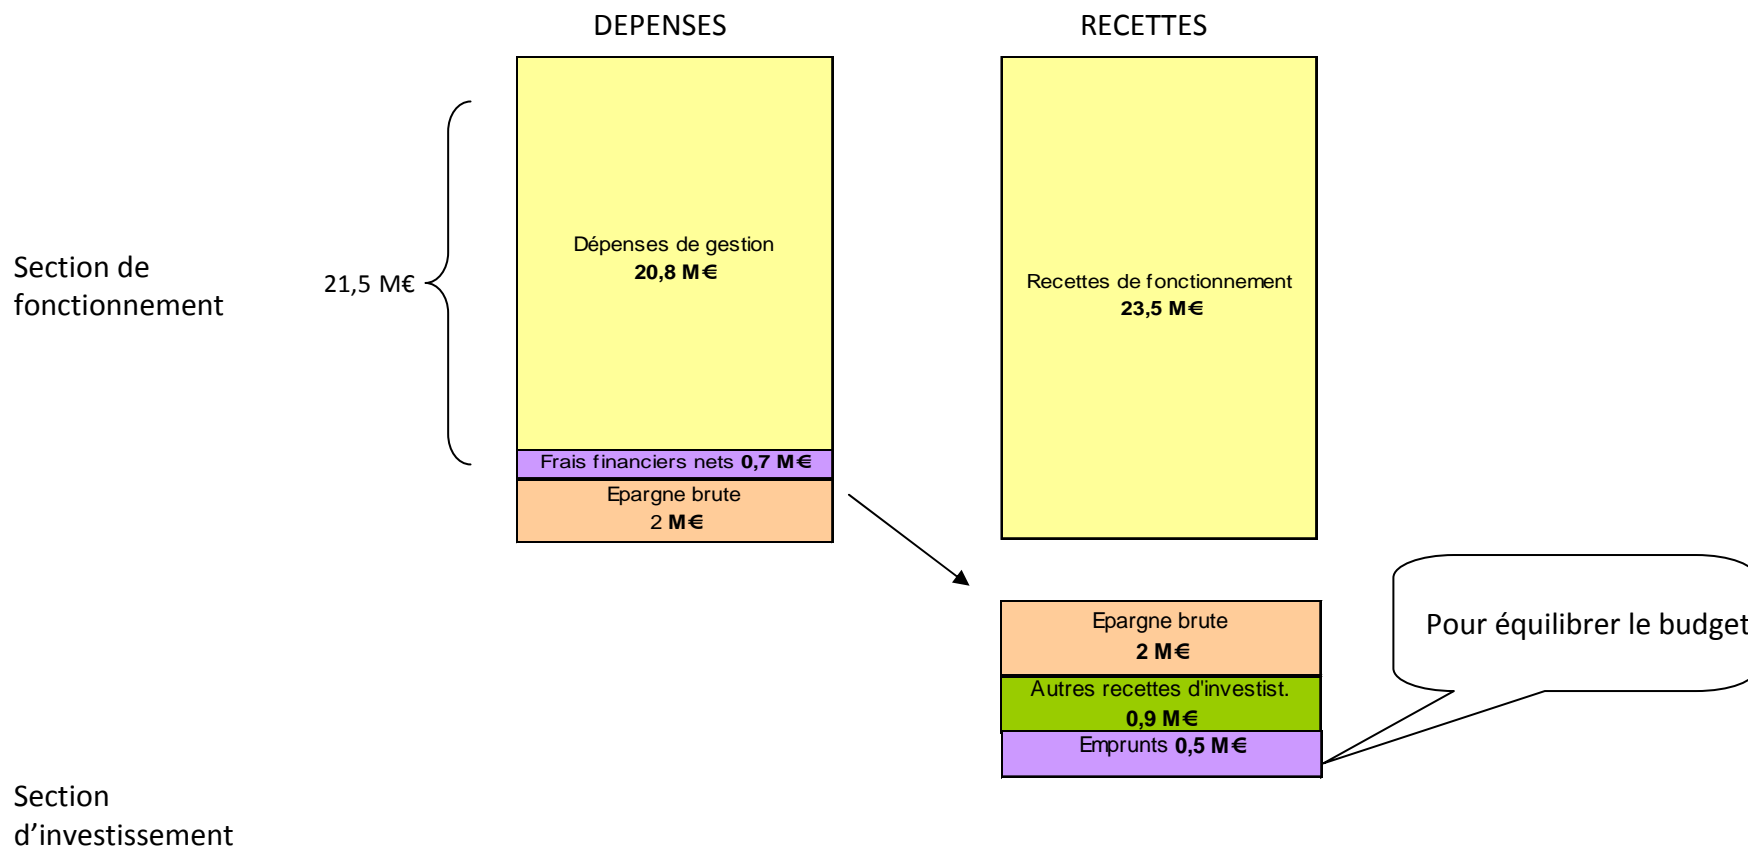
DEPENSES

RECETTES

Section de fonctionnement

21,5 M€

Dépenses de gestion
**20,8 M€**

Frais financiers nets **0,7 M€**

Epargne brute
2 **M€**

Recettes de fonctionnement
**23,5 M€**

Epargne brute
**2 M€**

Autres recettes d'investist.
**0,9 M€**

Emprunts **0,5 M€**

Pour équilibrer le budget

Section d’investissement